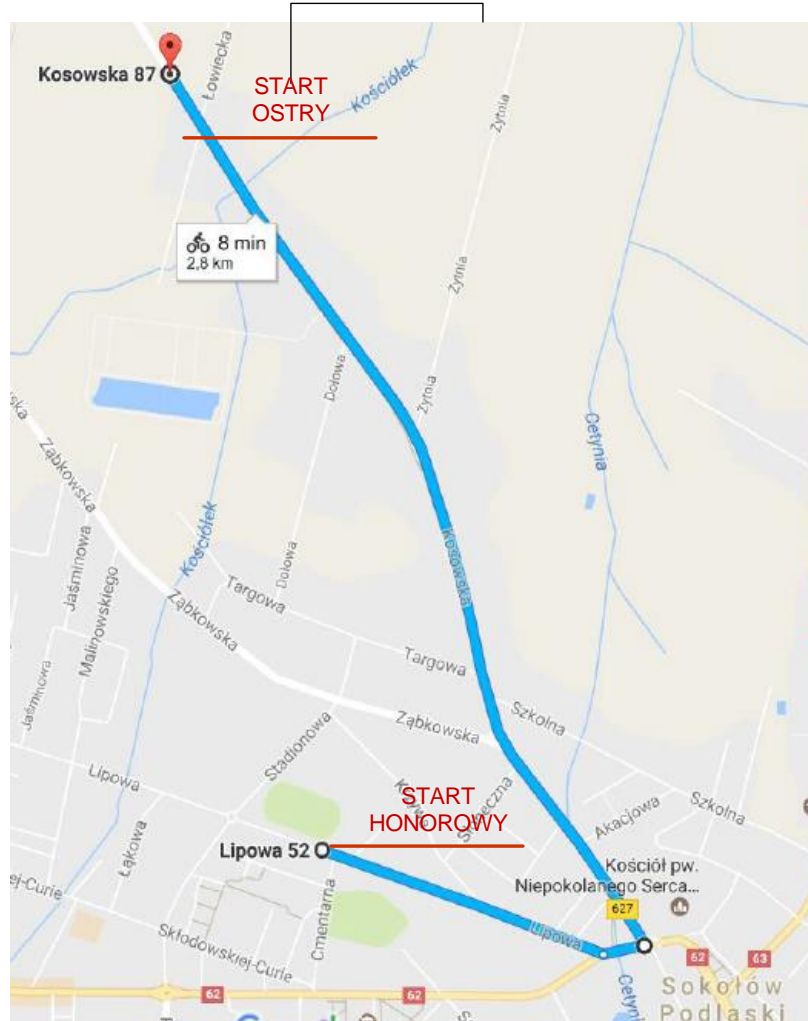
Kosowska 87

START
OSTRY

Łowiecka

Kościółek

Żytnia

8 min
2,8 km

Żytnia

Żytnia

Dołowa

Cetynia

Ząbkowska

Jaśminowa

Malinowskiego

Kościółek

Dołowa

Kosowska

Targowa

Ząbkowska

Targowa

Jaśminowa

Ząbkowska

Szkolna

Stadionowa

Lipowa

START
HONOROWY

Słoneczna

Akacjowa

Szkolna

Łąkowa

Lipowa 52

Kościół pw.
Niepokolanego Serca...

-Curie

Cmentarna

627

Lipowa

Skłodowskiej-Curie

62

63

62

62

Cetynia

Sokołów
Podlaski